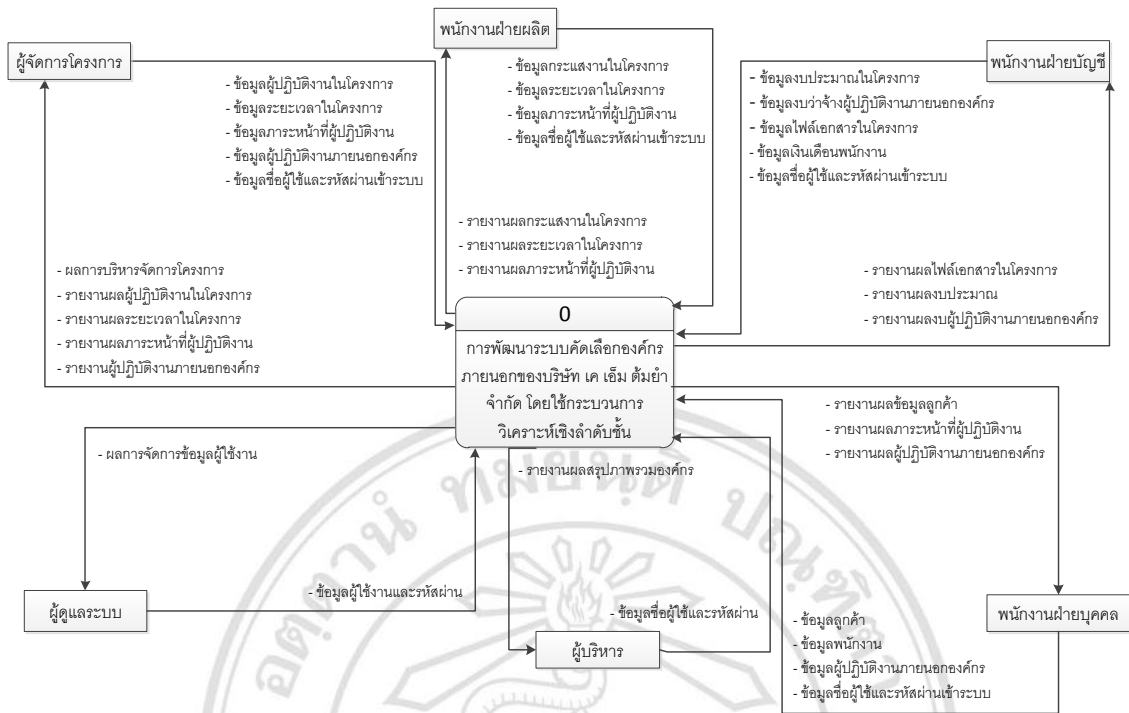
พนักงานฝ่ายผลิต

ผู้จัดการโครงการ

- ข้อมูลผู้ปฏิบัติงานในโครงการ
- ข้อมูลระยะเวลาในโครงการ
- ข้อมูลภาระหน้าที่ผู้ปฏิบัติงาน
- ข้อมูลผู้ปฏิบัติงานภายนอกองค์กร
- ข้อมูลชื่อผู้ใช้และรหัสผ่านเข้าระบบ

- ข้อมูลกระแสงานในโครงการ
- ข้อมูลระยะเวลาในโครงการ
- ข้อมูลภาระหน้าที่ผู้ปฏิบัติงาน
- ข้อมูลชื่อผู้ใช้และรหัสผ่านเข้าระบบ

พนักงานฝ่ายบัญชี

- ข้อมูลงบประมาณในโครงการ
- ข้อมูลงบว่าจ้างผู้ปฏิบัติงานภายนอกองค์กร
- ข้อมูลไฟล์เอกสารในโครงการ
- ข้อมูลเงินเดือนพนักงาน
- ข้อมูลชื่อผู้ใช้และรหัสผ่านเข้าระบบ

- รายงานผลกระแสงานในโครงการ
- รายงานผลระยะเวลาในโครงการ
- รายงานผลภาระหน้าที่ผู้ปฏิบัติงาน

- ผลการบริหารจัดการโครงการ
- รายงานผลผู้ปฏิบัติงานในโครงการ
- รายงานผลระยะเวลาในโครงการ
- รายงานผลภาระหน้าที่ผู้ปฏิบัติงาน
- รายงานผู้ปฏิบัติงานภายนอกองค์กร

- รายงานผลไฟล์เอกสารในโครงการ
- รายงานผลงบประมาณ
- รายงานผลงบผู้ปฏิบัติงานภายนอกองค์กร

0

การพัฒนาระบบคัดเลือกองค์กรภายนอกของบริษัท เค เอ็ม ต้มยำ จำกัด โดยใช้กระบวนการวิเคราะห์เชิงลำดับชั้น

- รายงานผลข้อมูลลูกค้า
- รายงานผลภาระหน้าที่ผู้ปฏิบัติงาน
- รายงานผลผู้ปฏิบัติงานภายนอกองค์กร

- ผลการจัดการข้อมูลผู้ใช้งาน

- รายงานผลสรุปภาพรวมองค์กร

- ข้อมูลผู้ใช้งานและรหัสผ่าน

ผู้ดูแลระบบ

- ข้อมูลชื่อผู้ใช้และรหัสผ่าน

พนักงานฝ่ายบุคคล

ผู้บริหาร

- ข้อมูลลูกค้า
- ข้อมูลพนักงาน
- ข้อมูลผู้ปฏิบัติงานภายนอกองค์กร
- ข้อมูลชื่อผู้ใช้และรหัสผ่านเข้าระบบ